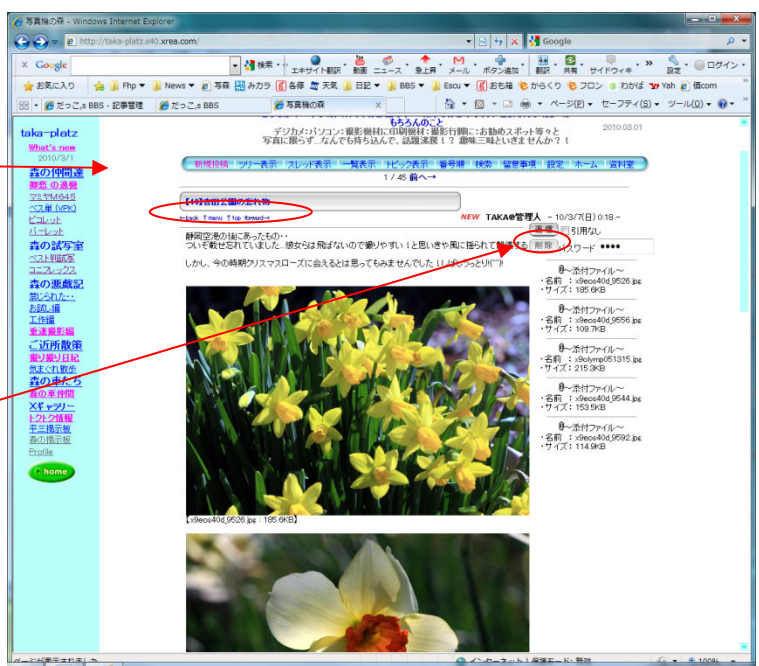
写真機の森 - Windows Internet Explorer

http://taka-platz.s40.xrea.com/

Google

Google

検索 エキサイト翻訳 動画 ニュース 急上昇 メール ボタン追加 翻訳 共有 サイドウィキ 設定 ログイン

お気に入り Fhp News 写森 みカラ 各停 天気 日記 BBS Escu おも箱 からくり フロン わかば Yah 価com

だっこ_s BBS - 記事管理 だっこ_s BBS 写真機の森

ページ(P) セーフティ(S) ツール(O)

もちろんのこと

デジカメ;パソコン;撮影機材に印刷機材;撮影行脚にお勧めスポット等々と写真に限らず…なんでも持ち込んで、話題満載！？ 趣味三昧といきませんか？！

2010.03.01

taka-platz

What's new

2010/3/1

森の仲間達

獅悶 の 憩根

マミヤM645

ペス単（VPK）

ピコレット

パーレット

森の試写室

ベスト判試写

ユニフレックス

森の撮戯記

禁じられた・・

お試し編

工作編

重速撮影編

ご近所散策

撮り撮り日記

気まぐれ散歩

森のまたち

森の集仲間

Xギャラリー

トクトク情報

芋三掲示板

森の掲示板

Profile

home

新規投稿 ツリー表示 スレッド表示 一覧表示 トピック表示 番号順 検索 留意事項 設定 ホーム 資料室

1 / 45 前へ→

【4】吉田公園の忘れ物

←back ↑menu ↑top forward→

NEW TAKA@管理人 - 10/3/7(日) 0:18 -

返信 引用なし

静岡空港の袂にあったもの・・

ついぞ載せ忘れていました…彼女らは飛ばないので撮りやすい！と思いきや風に揺られて難儀ました

削除 パスワード ●●●●

しかし、今の時期クリスマスローズに会えるとは思ってもみませんでした（しばらくうっとり(^^)

～添付ファイル～
・名前 ：x9eos40d_9526.jpg
・サイズ：185.6KB

～添付ファイル～
・名前 ：x9eos40d_9556.jpg
・サイズ：109.7KB

～添付ファイル～
・名前 ：x9olymp051315.jpg
・サイズ：215.3KB

～添付ファイル～
・名前 ：x9eos40d_9544.jpg
・サイズ：153.5KB

～添付ファイル～
・名前 ：x9eos40d_9592.jpg
・サイズ：114.9KB

【x9eos40d_9526.jpg : 185.6KB】

ページが表示されました インターネット | 保護モード: 無効 100%